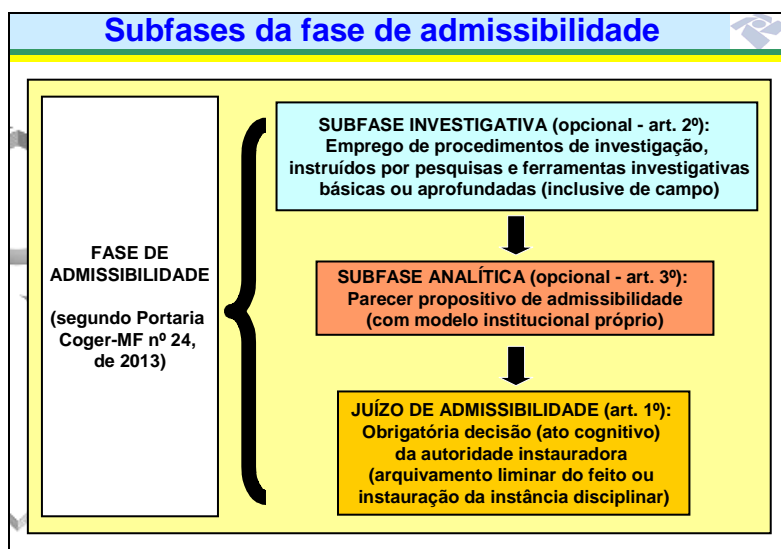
Subfases da fase de admissibilidade

FASE DE ADMISSIBILIDADE

(segundo Portaria Coger-MF nº 24, de 2013)

SUBFASE INVESTIGATIVA (opcional - art. 2º): Emprego de procedimentos de investigação, instruídos por pesquisas e ferramentas investigativas básicas ou aprofundadas (inclusive de campo)

SUBFASE ANALÍTICA (opcional - art. 3º): Parecer propositivo de admissibilidade (com modelo institucional próprio)

JUÍZO DE ADMISSIBILIDADE (art. 1º): Obrigatória decisão (ato cognitivo) da autoridade instauradora (arquivamento liminar do feito ou instauração da instância disciplinar)